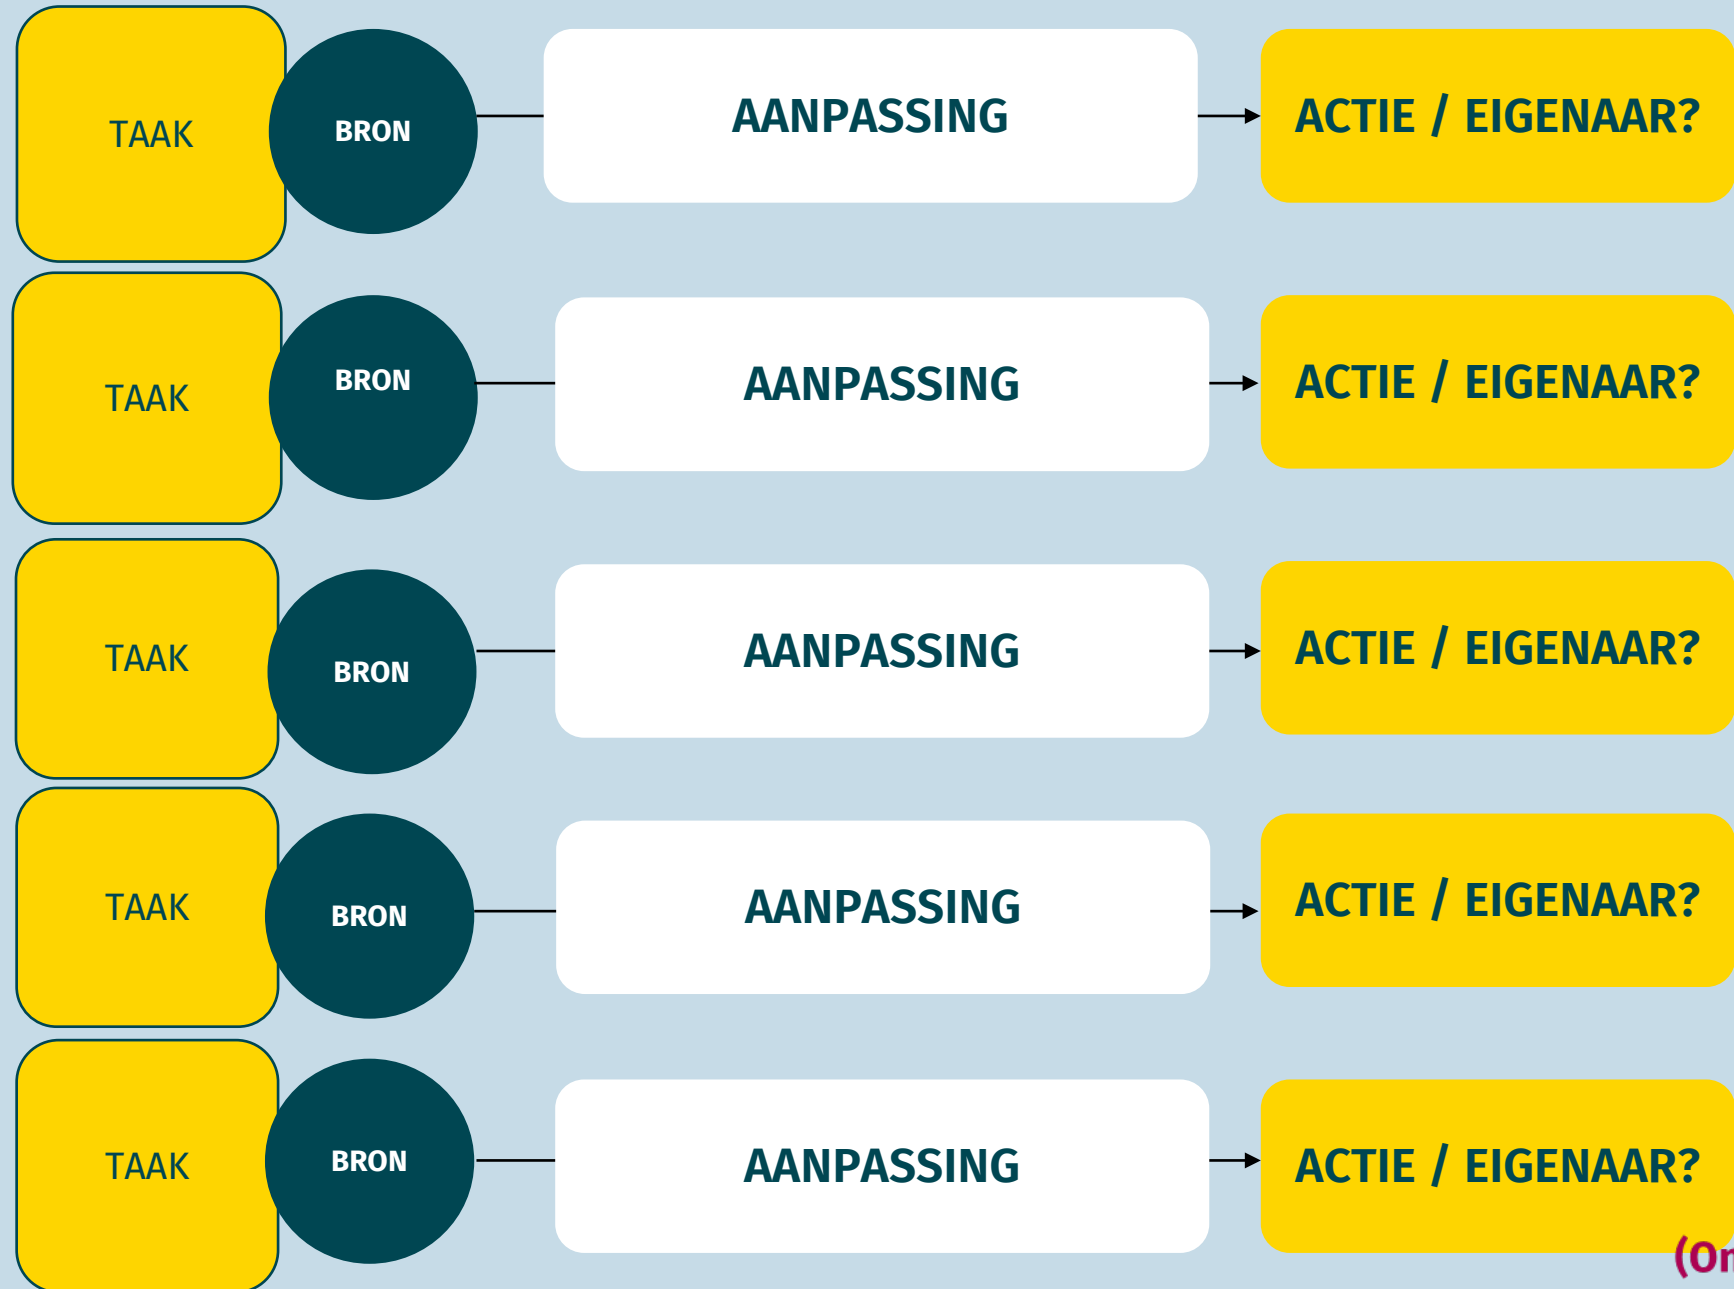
TAAK
BRON
AANPASSING
ACTIE / EIGENAAR?

TAAK
BRON
AANPASSING
ACTIE / EIGENAAR?

TAAK
BRON
AANPASSING
ACTIE / EIGENAAR?

TAAK
BRON
AANPASSING
ACTIE / EIGENAAR?

TAAK
BRON
AANPASSING
ACTIE / EIGENAAR?

(Or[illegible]